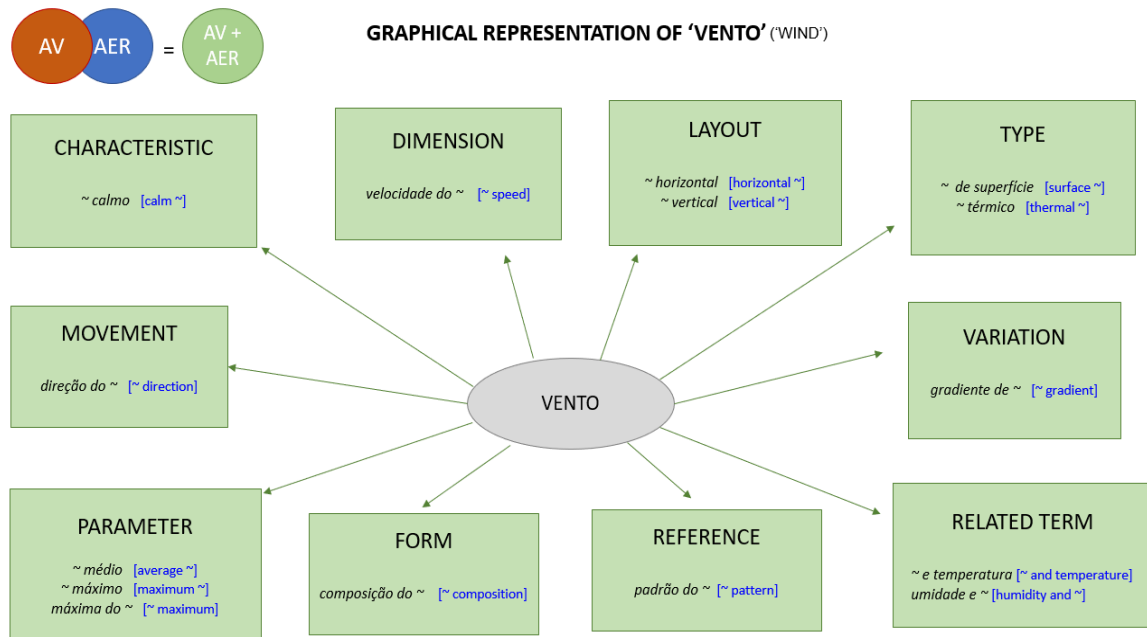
AV AER = AV + AER

GRAPHICAL REPRESENTATION OF 'VENTO' ('WIND')

CHARACTERISTIC
~ calmo [calm ~]

DIMENSION
velocidade do ~ [~ speed]

LAYOUT
~ horizontal [horizontal ~]
~ vertical [vertical ~]

TYPE
~ de superfície [surface ~]
~ térmico [thermal ~]

MOVEMENT
direção do ~ [~ direction]

VENTO

VARIATION
gradiente de ~ [~ gradient]

PARAMETER
~ médio [average ~]
~ máximo [maximum ~]
máxima do ~ [~ maximum]

FORM
composição do ~ [~ composition]

REFERENCE
padrão do ~ [~ pattern]

RELATED TERM
~ e temperatura [~ and temperature]
umidade e ~ [humidity and ~]